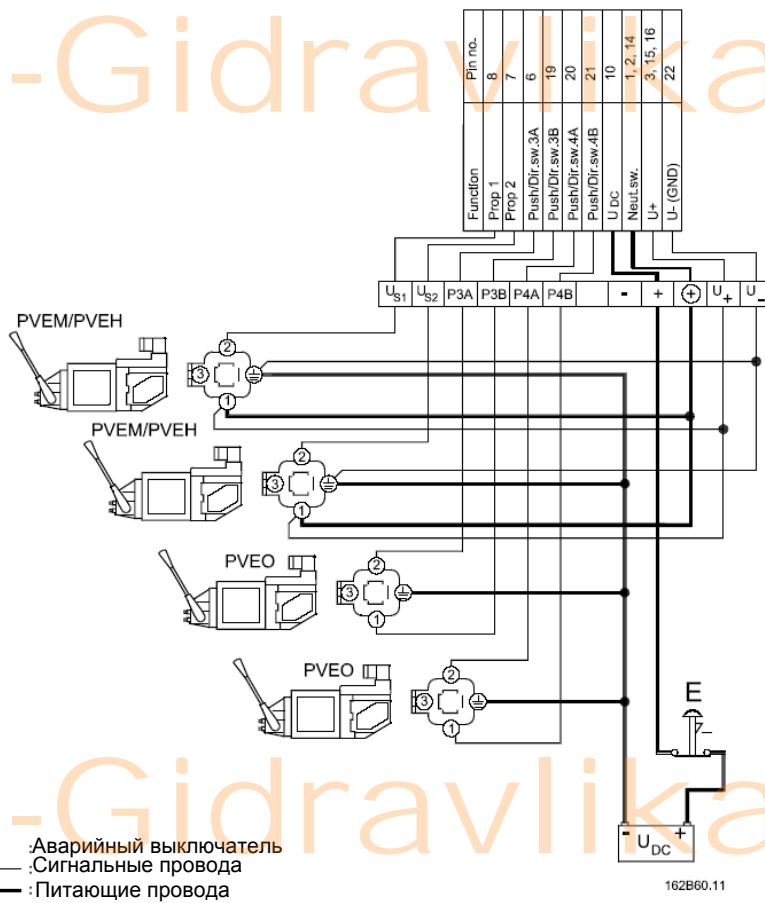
-Gidravlika

| Function | Pin no. |
|---|---|
| Prop 1 | 8 |
| Prop 2 | 7 |
| Push/Dir.sw.3A | 6 |
| Push/Dir.sw.3B | 19 |
| Push/Dir.sw.4A | 20 |
| Push/Dir.sw.4B | 21 |
| U DC | 10 |
| Neut.sw. | 1, 2, 14 |
| U+ | 3, 15, 16 |
| U- (GND) | 22 |

$U_{S1}$ $U_{S2}$ P3A P3B P4A P4B - + ⊕ $U_+$ $U_-$

PVEM/PVEH
2 3 1

PVEM/PVEH
2 3 1

PVEO
2 3 1

PVEO
2 3 1

E

- $U_{DC}$ +

-Gidravlika

:Аварийный выключатель
:Сигнальные провода
:Питающие провода

162B60.11